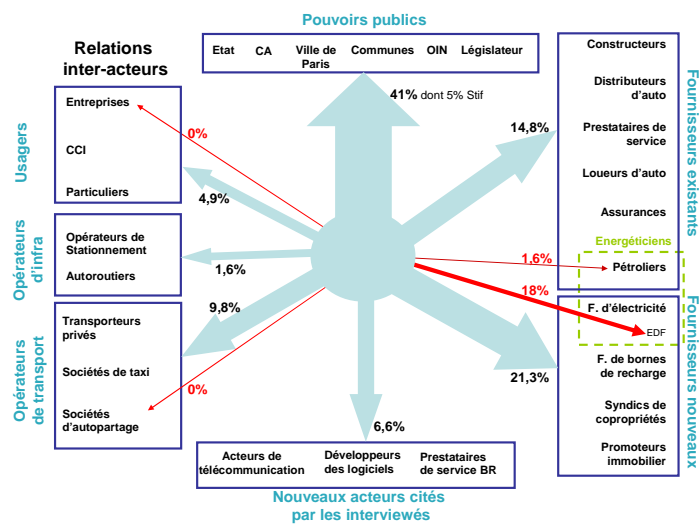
Relations inter-acteurs

Pouvoirs publics

Etat | CA | Ville de Paris | Communes | OIN | Législateur

41% dont 5% Stif

Usagers

Entreprises

CCI

Particuliers

0%

4,9%

Opérateurs d'infra

Opérateurs de Stationnement

Autoroutiers

1,6%

Opérateurs de transport

Transporteurs privés

Sociétés de taxi

Sociétés d'autopartage

9,8%

0%

6,6%

Acteurs de télécommunication

Développeurs des logiciels

Prestataires de service BR

Nouveaux acteurs cités par les interviewés

14,8%

Constructeurs

Distributeurs d'auto

Prestataires de service

Loueurs d'auto

Assurances

Fournisseurs existants

Energéticiens

Pétroliers

1,6%

18%

F. d'électricité

EDF

F. de bornes de recharge

Syndics de copropriétés

Promoteurs immobilier

21,3%

Fournisseurs nouveaux